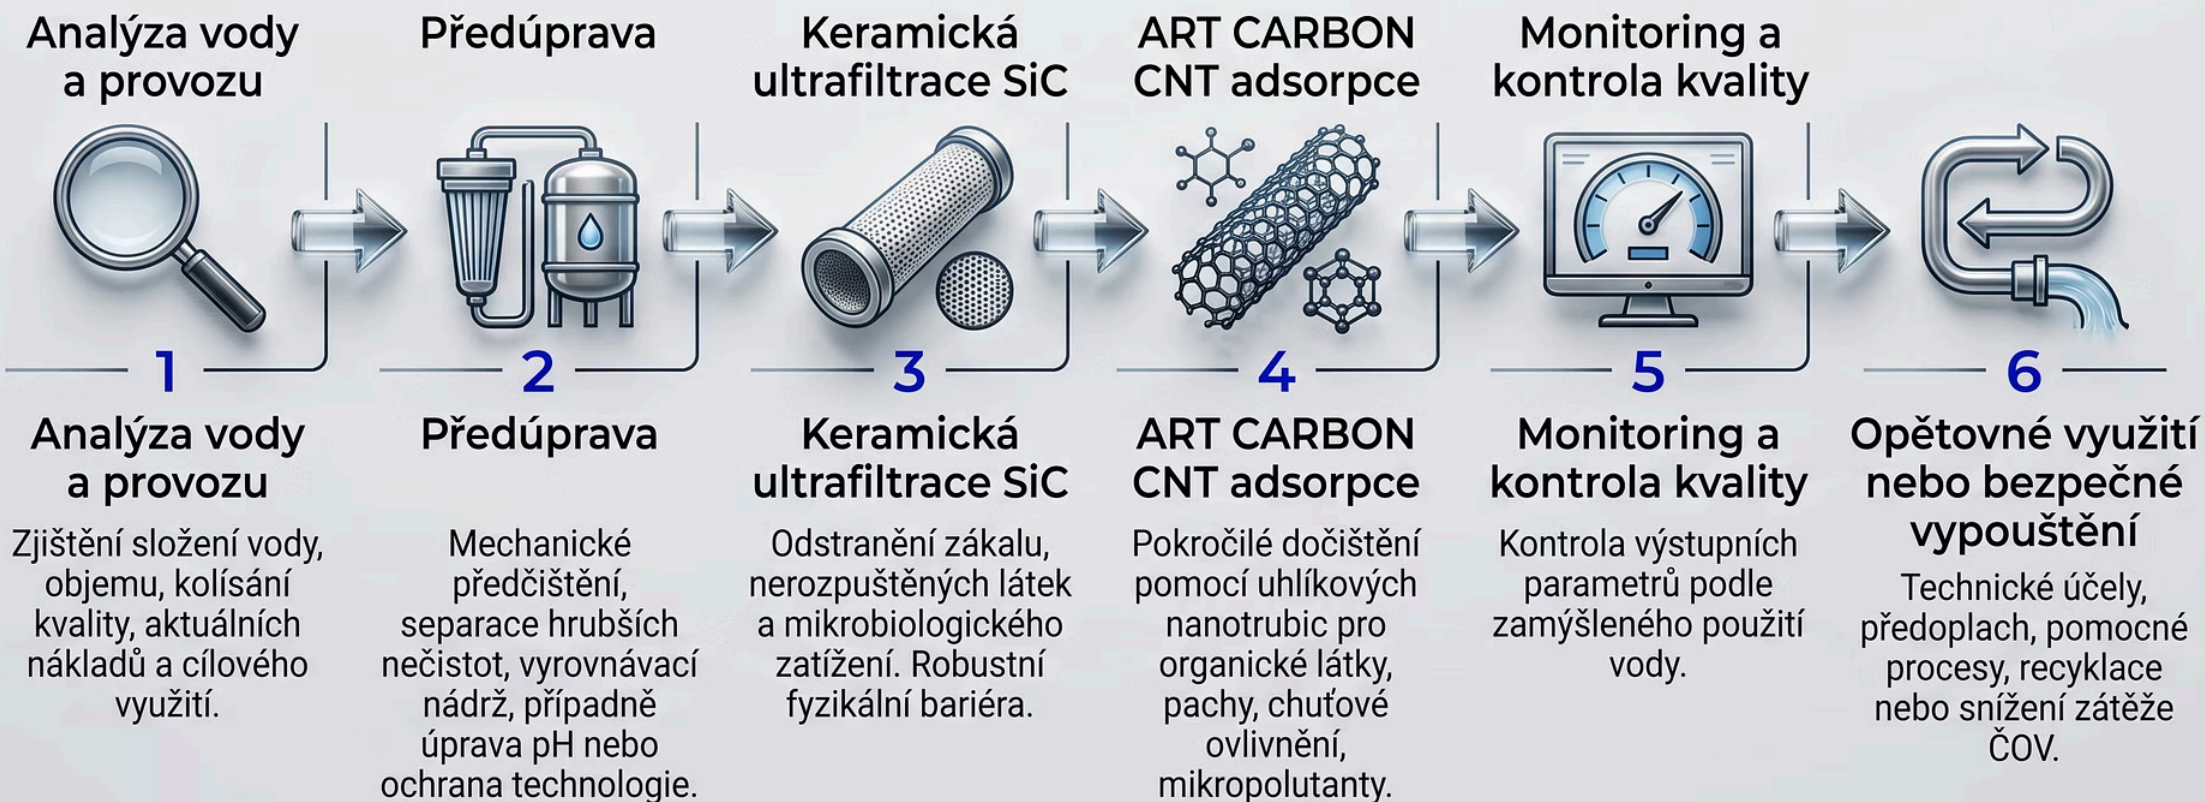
Analýza vody a provozu

Předúprava

Keramická ultrafiltrace SiC

ART CARBON CNT adsorpce

Monitoring a kontrola kvality

1

Analýza vody a provozu

Zjištění složení vody, objemu, kolísání kvality, aktuálních nákladů a cílového využití.

2

Předúprava

Mechanické předčištění, separace hrubších nečistot, vyrovnávací nádrž, případně úprava pH nebo ochrana technologie.

3

Keramická ultrafiltrace SiC

Odstranění zákalu, nerozpuštěných látek a mikrobiologického zatížení. Robustní fyzikální bariéra.

4

ART CARBON CNT adsorpce

Pokročilé dočištění pomocí uhlíkových nanotrubic pro organické látky, pachy, chuťové ovlivnění, mikropolutanty.

5

Monitoring a kontrola kvality

Kontrola výstupních parametrů podle zamýšleného použití vody.

6

Opětovné využití nebo bezpečné vypouštění

Technické účely, předoplach, pomocné procesy, recyklace nebo snížení zátěže ČOV.